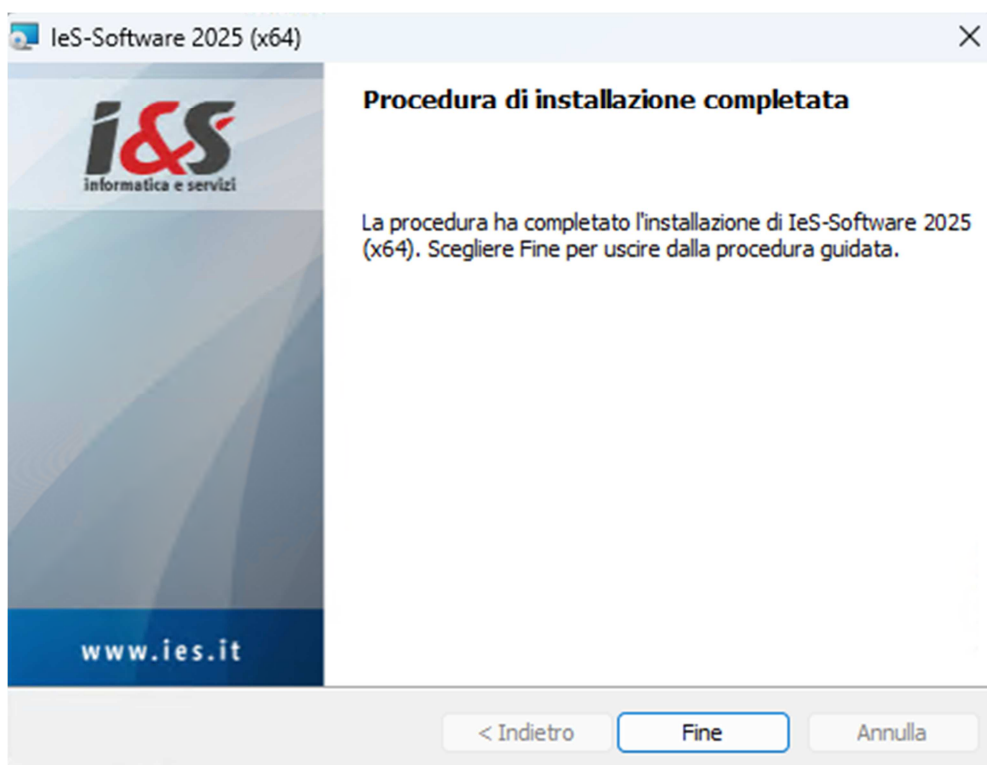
IeS-Software 2025 (x64)

×

i&S
informatica e servizi

www.ies.it

Procedura di installazione completata

La procedura ha completato l'installazione di IeS-Software 2025 (x64). Scegliere Fine per uscire dalla procedura guidata.

< Indietro

Fine

Annulla